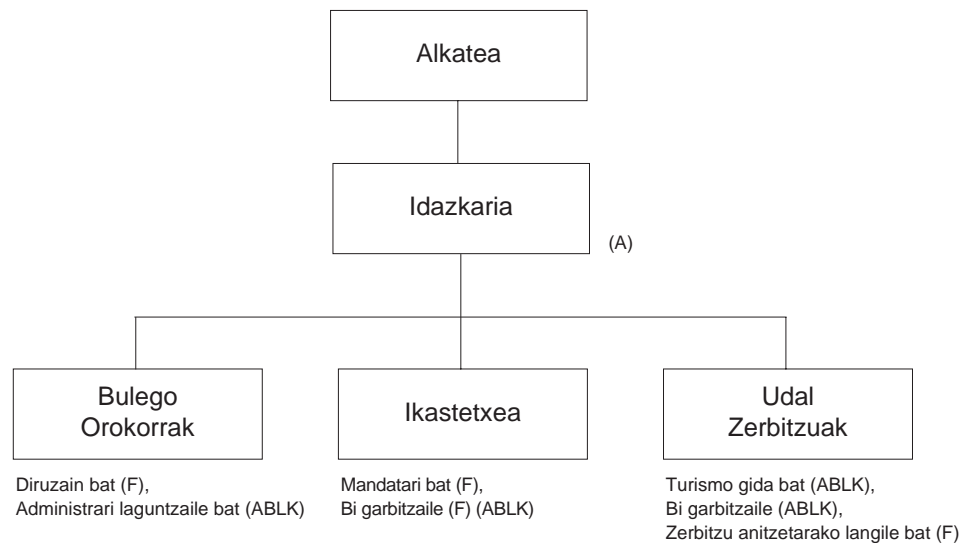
Alkatea

Idazkaria

(A)

Bulego Orokorrak

Ikastetxea

Udal Zerbitzuak

Diruzain bat (F),
Administrari laguntzaile bat (ABLK)

Mandatari bat (F),
Bi garbitzaile (F) (ABLK)

Turismo gida bat (ABLK),
Bi garbitzaile (ABLK),
Zerbitzu anitzetarako langile bat (F)